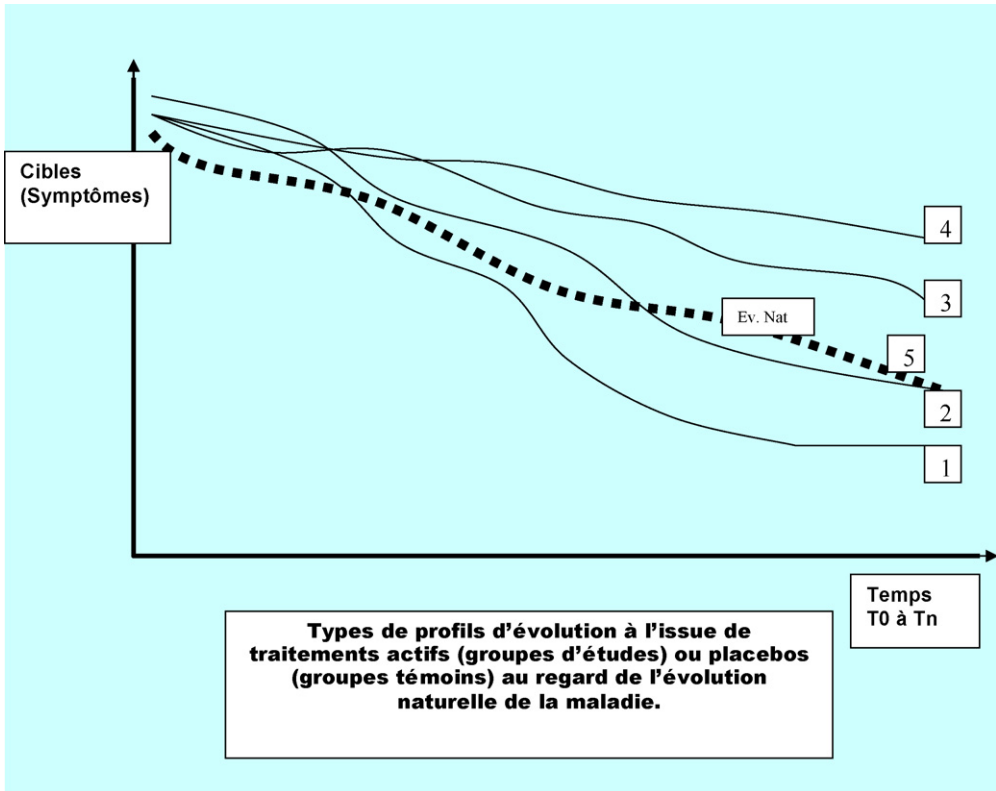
Cibles
(Symptômes)

4

3

Ev. Nat

5

2

1

Temps
T0 à Tn

Types de profils d'évolution à l'issue de traitements actifs (groupes d'études) ou placebos (groupes témoins) au regard de l'évolution naturelle de la maladie.